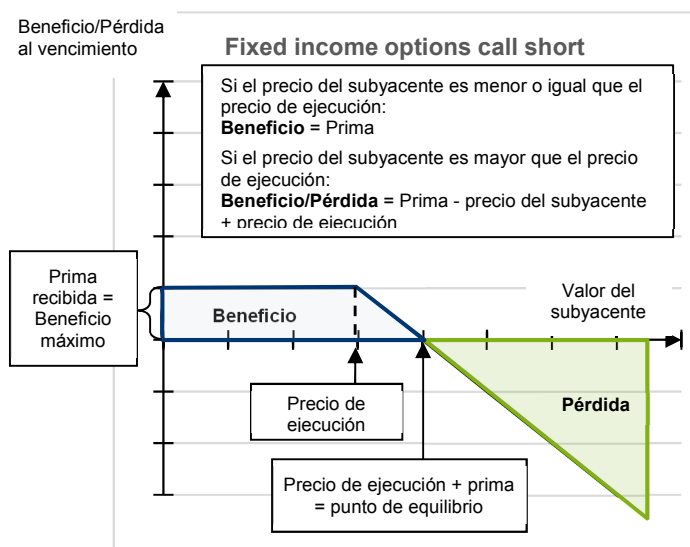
Beneficio/Pérdida al vencimiento

Fixed income options call short

Si el precio del subyacente es menor o igual que el precio de ejecución:
**Beneficio** = Prima

Si el precio del subyacente es mayor que el precio de ejecución:
**Beneficio/Pérdida** = Prima - precio del subyacente + precio de ejecución

Prima recibida = Beneficio máximo

Beneficio

Valor del subyacente

Pérdida

Precio de ejecución

Precio de ejecución + prima = punto de equilibrio